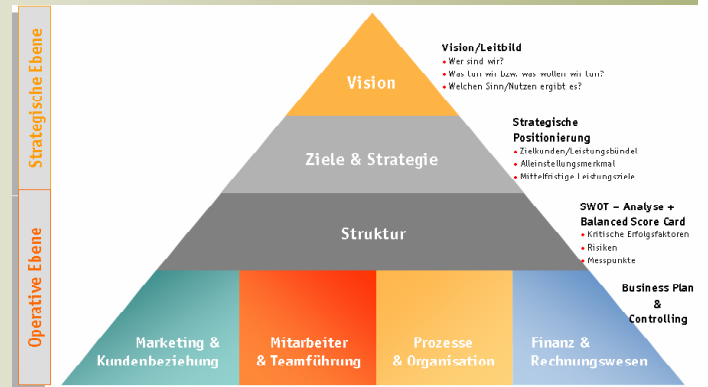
Strategische Ebene

Operative Ebene

Vision

Ziele & Strategie

Struktur

Marketing & Kundenbeziehung

Mitarbeiter & Teamführung

Prozesse & Organisation

Finanz & Rechnungswesen

Vision/Leitbild
• Wer sind wir?
• Was tun wir bzw. was wollen wir tun?
• Welchen Sinn/Nutzen ergibt es?

Strategische Positionierung
• Zielkunden/Leistungsbündel
• Alleinstellungsmerkmal
• Mittelfristige Leistungsziele

SWOT – Analyse + Balanced Score Card
• Kritische Erfolgsfaktoren
• Risiken
• Messpunkte

Business Plan & Controlling